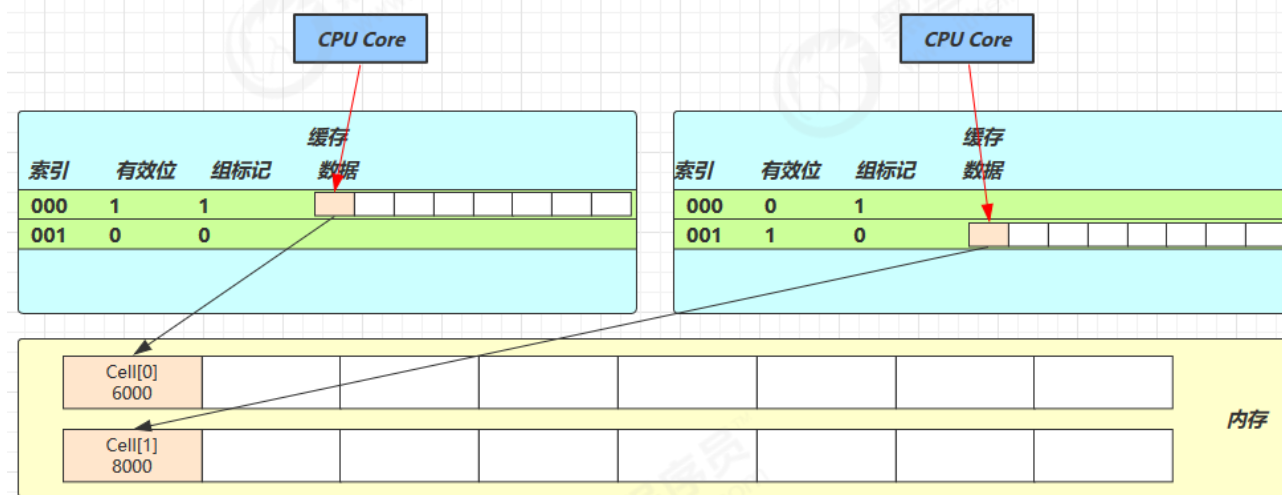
CPU Core

CPU Core

缓存

| 索引 | 有效位 | 组标记 | 数据 |
|---|---|---|---|
| 000 | 1 | 1 | |
| 001 | 0 | 0 | |

缓存

| 索引 | 有效位 | 组标记 | 数据 |
|---|---|---|---|
| 000 | 0 | 1 | |
| 001 | 1 | 0 | |

Cell[0]
6000

Cell[1]
8000

内存